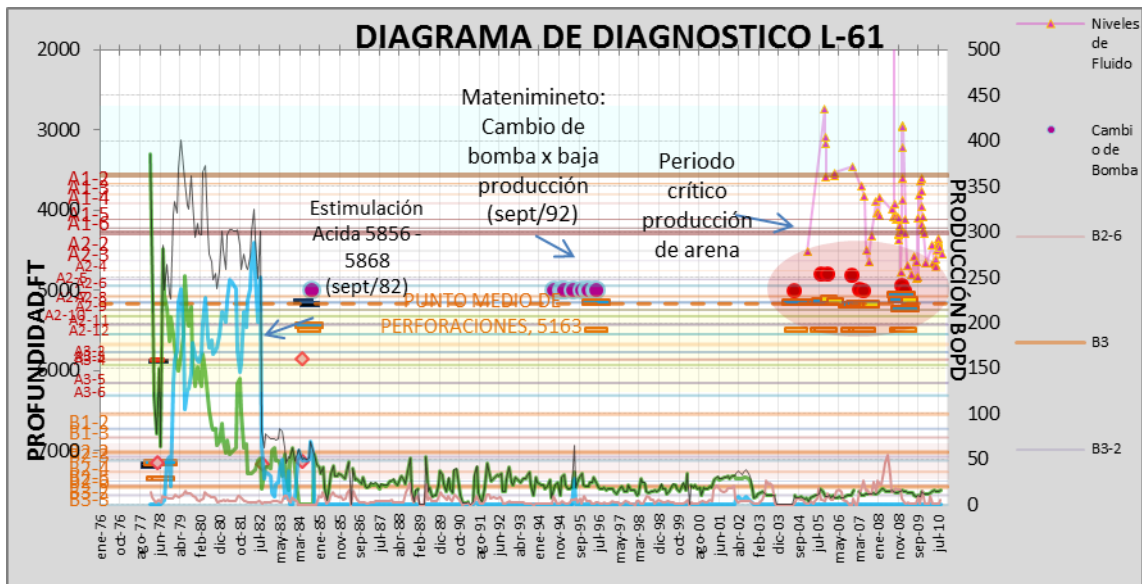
DIAGRAMA DE DIAGNOSTICO L-61

PROFUNDIDAD FT

PRODUCCIÓN BOPD

2000
3000
4000
5000
6000
7000

500
450
400
350
300
250
200
150
100
50
0

A1-2
A1-3
A1-4
A1-5
A1-6
A2-2
A2-3
A2-4
A2-5
A2-6
A2-7
A2-8
A2-9
A2-10
A2-11
A2-12
A3-1
A3-3
A3-4
A3-5
A3-6
B1-2
B1-3
B2-2
B2-4
B2-5
B2-6
B3-3

Matenimineto: Cambio de bomba x baja producción (sept/92)

Periodo crítico producción de arena

Estimulación Acida 5856 - 5868 (sept/82)

PUNTO MEDIO DE PERFORACIONES, 5163

ene-76
oct-76
ago-77
jun-78
abr-79
feb-80
dic-80
oct-81
jul-82
may-83
mar-84
ene-85
nov-85
sep-86
jul-87
abr-88
feb-89
dic-89
oct-90
ago-91
jun-92
abr-93
feb-94
nov-94
sep-95
jul-96
may-97
mar-98
dic-98
oct-99
ago-00
jun-01
abr-02
feb-03
dic-03
sep-04
jul-05
may-06
mar-07
ene-08
nov-08
sep-09
jul-10

Niveles de Fluido

Cambi o de Bomba

B2-6

B3

B3-2